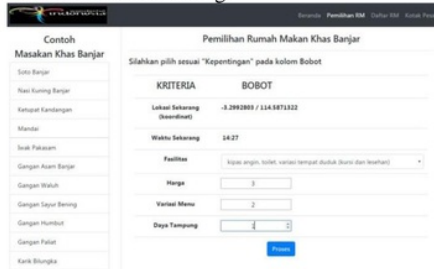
Beranda Pemilihan RM Daftar RM Kotak Pesan

Contoh Masakan Khas Banjar

Soto Banjar
Nasi Kuning Banjar
Ketupat Kandangan
Mandai
Iwak Pakasam
Gangan Asam Banjar
Gangan Waluh
Gangan Sayur Bening
Gangan Humbut
Gangan Paliat
Karik Bilungka

Pemilihan Rumah Makan Khas Banjar

Silahkan pilih sesuai "Kepentingan" pada kolom Bobot

| KRITERIA | BOBOT |
|---|---|
| Lokasi Sekarang (koordinat) | -3.2992803 / 114.5871322 |
| Waktu Sekarang | 14:27 |
| Fasilitas | kipas angin, toilet, variasi tempat duduk (kursi dan lesehan) |
| Harga | 3 |
| Variasi Menu | 2 |
| Daya Tampung | 1 |

Proses